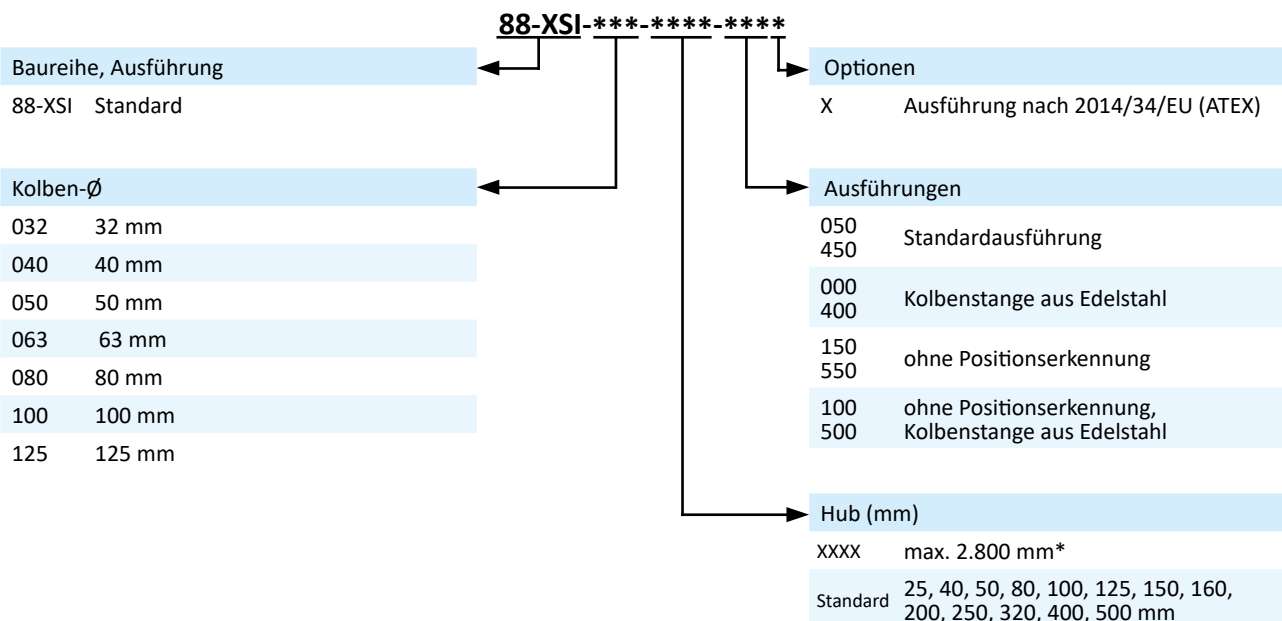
88-XSI-***-****-****

Baureihe, Ausführung

88-XSI Standard

Kolben-Ø

| | |
|---|---|
| 032 | 32 mm |
| 040 | 40 mm |
| 050 | 50 mm |
| 063 | 63 mm |
| 080 | 80 mm |
| 100 | 100 mm |
| 125 | 125 mm |

Optionen

X Ausführung nach 2014/34/EU (ATEX)

Ausführungen

| | |
|---|---|
| 050 450 | Standardausführung |
| 000 400 | Kolbenstange aus Edelstahl |
| 150 550 | ohne Positionserkennung |
| 100 500 | ohne Positionserkennung, Kolbenstange aus Edelstahl |

Hub (mm)

| | |
|---|---|
| XXXX | max. 2.800 mm* |
| Standard | 25, 40, 50, 80, 100, 125, 150, 160, 200, 250, 320, 400, 500 mm |